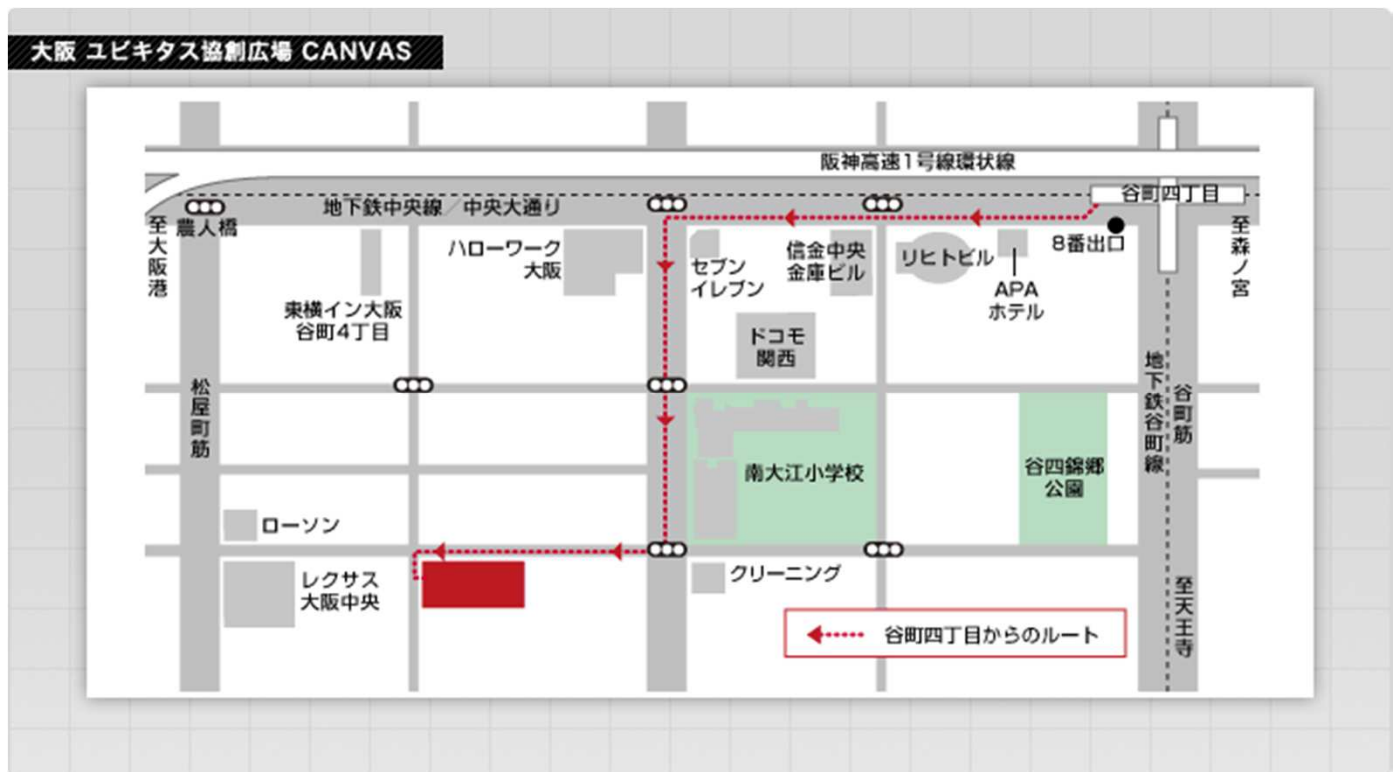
大阪 ユビキタス協創広場 CANVAS

阪神高速1号線環状線

谷町四丁目

地下鉄中央線／中央大通り

至大阪港

農人橋

ハローワーク大阪

セブンイレブン

信金中央金庫ビル

リヒトビル

8番出口

至森ノ宮

APAホテル

東横イン大阪谷町4丁目

ドコモ関西

松屋町筋

地下鉄谷町線

谷町筋

南大江小学校

谷四錦郷公園

ローソン

レクサス大阪中央

クリーニング

至天王寺

谷町四丁目からのルート